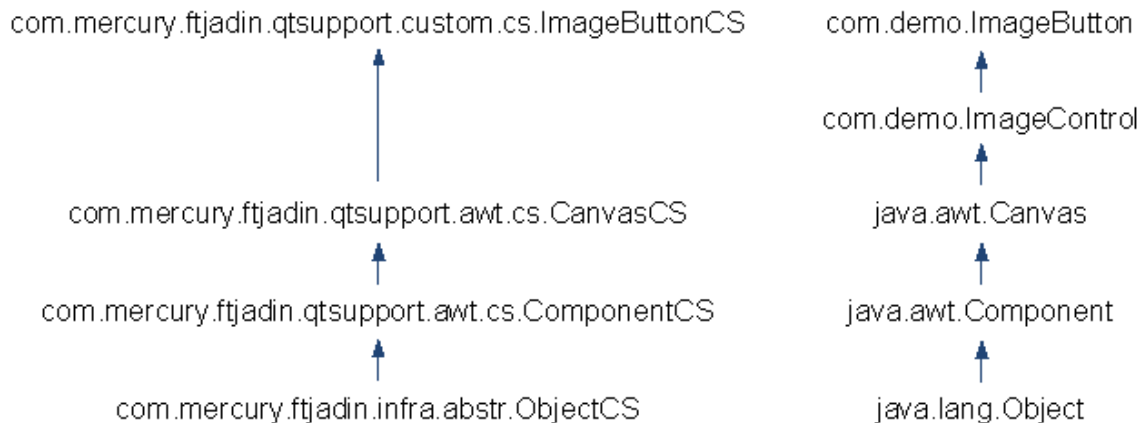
com.mercury.ftjadin.qtsupport.custom.cs.ImageButtonCS

com.mercury.ftjadin.qtsupport.awt.cs.CanvasCS

com.mercury.ftjadin.qtsupport.awt.cs.ComponentCS

com.mercury.ftjadin.infra.abstr.ObjectCS

com.demo.ImageButton

com.demo.ImageControl

java.awt.Canvas

java.awt.Component

java.lang.Object